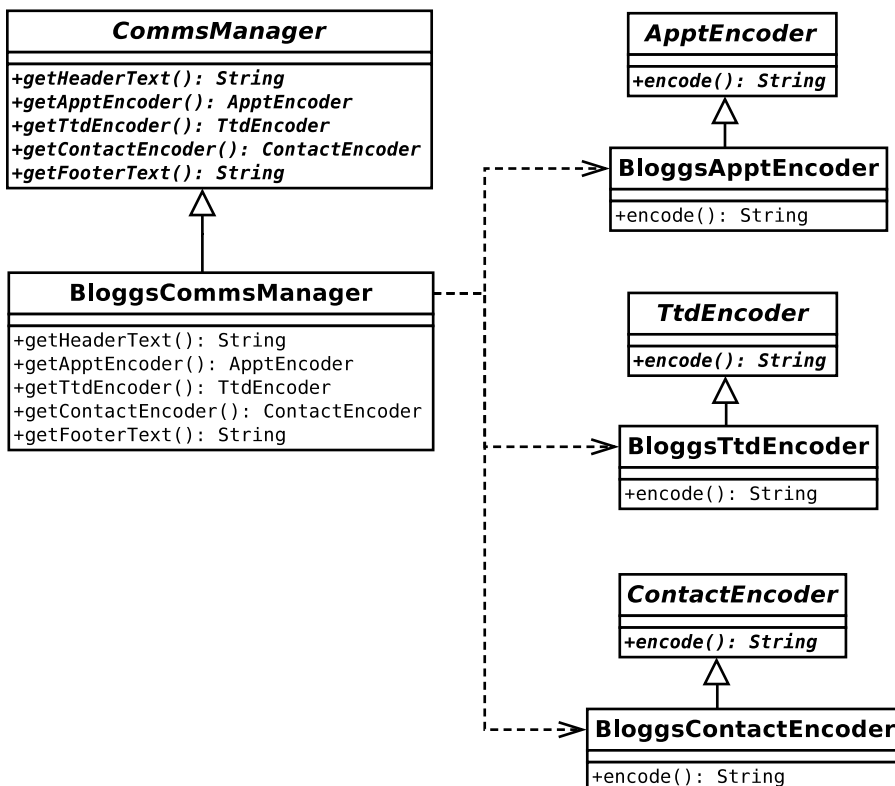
CommsManager

+getHeaderText(): String
+getApptEncoder(): ApptEncoder
+getTtdEncoder(): TtdEncoder
+getContactEncoder(): ContactEncoder
+getFooterText(): String

BloggsCommsManager

+getHeaderText(): String
+getApptEncoder(): ApptEncoder
+getTtdEncoder(): TtdEncoder
+getContactEncoder(): ContactEncoder
+getFooterText(): String

ApptEncoder

+encode(): String

BloggsApptEncoder

+encode(): String

TtdEncoder

+encode(): String

BloggsTtdEncoder

+encode(): String

ContactEncoder

+encode(): String

BloggsContactEncoder

+encode(): String